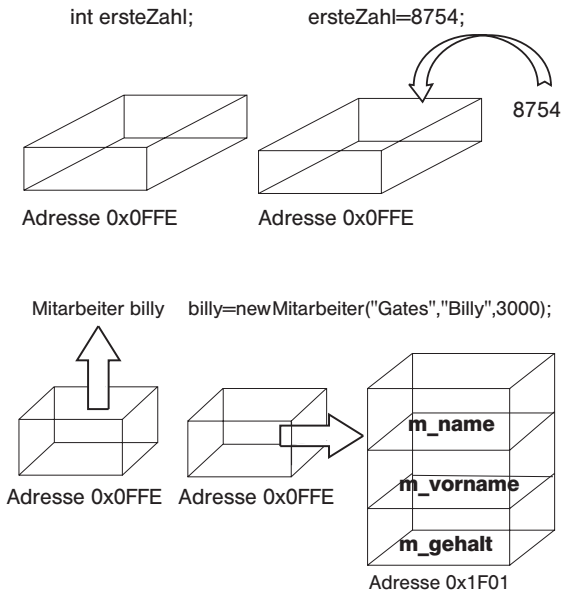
int ersteZahl;

ersteZahl=8754;

8754

Adresse 0x0FFE

Adresse 0x0FFE

Mitarbeiter billy

billy=newMitarbeiter("Gates","Billy",3000);

m_name

m_vorname

m_gehalt

Adresse 0x0FFE

Adresse 0x0FFE

Adresse 0x1F01